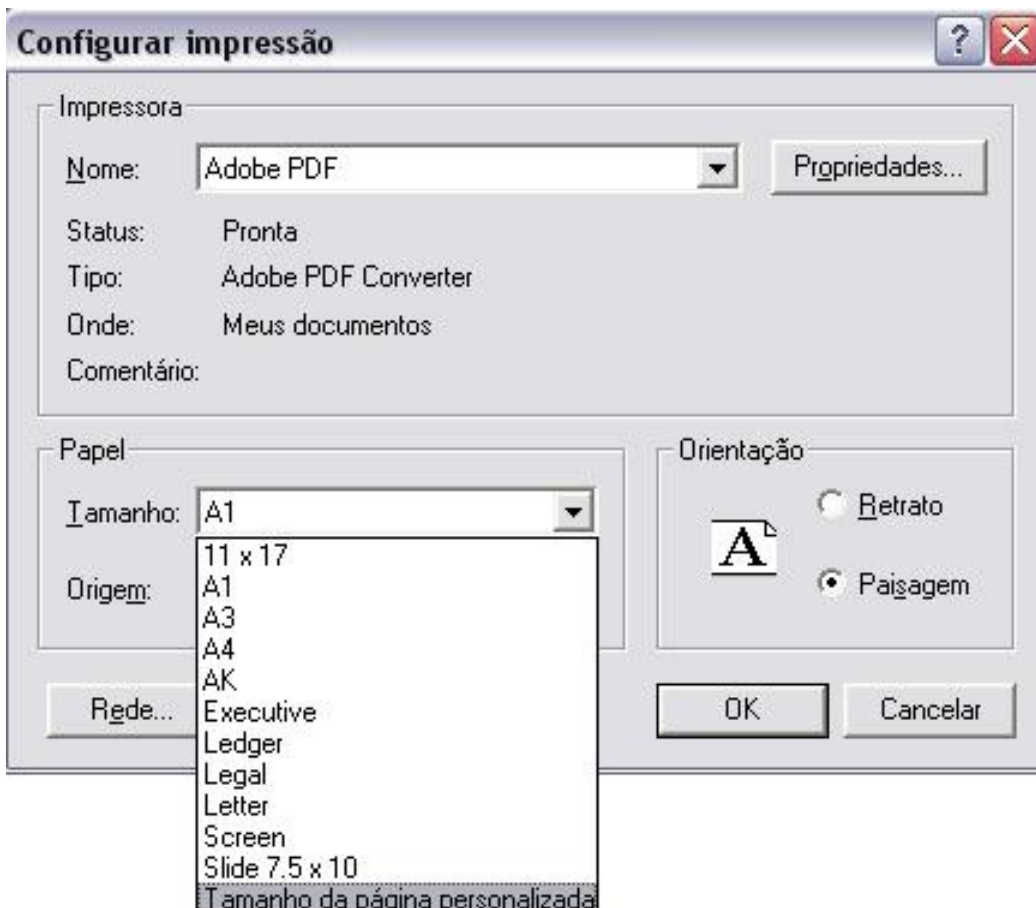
Configurar impressão

?

Impressora

Nome: Adobe PDF

Propriedades...

Status: Pronta

Tipo: Adobe PDF Converter

Onde: Meus documentos

Comentário:

Papel

Tamanho: A1

11 x 17
A1
A3
A4
AK
Executive
Ledger
Legal
Letter
Screen
Slide 7.5 x 10
Tamanho da página personalizada

Origem:

Orientação

A

Retrato

Paisagem

Rede...

OK

Cancelar